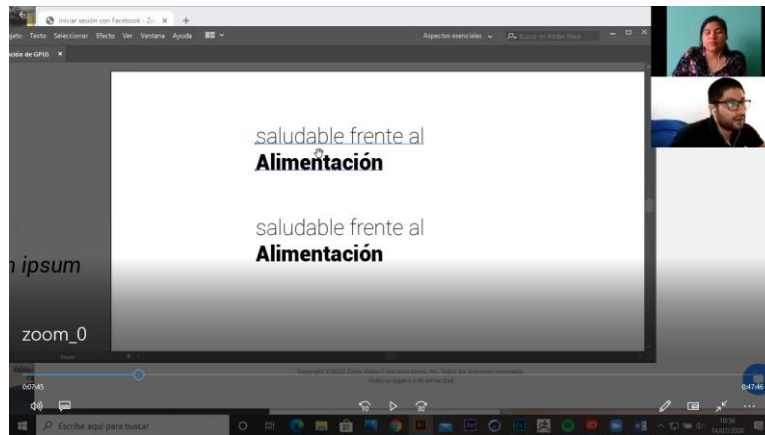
Iniciar sesión con Facebook - Zo ×

jeto Texto Seleccionar Efecto Ver Ventana Ayuda

Aspectos esenciales

Buscar en Adobe Stock

ación de GPIB ×

saludable frente al
Alimentación

saludable frente al
Alimentación

n ipsum

zoom_0

Copyright ©2020 Zoom Video Communications, Inc. Todos los derechos reservados.
Políticas legales y de privacidad

0:07:45

0:47:46

Escribe aquí para buscar

10:36
14/07/2020